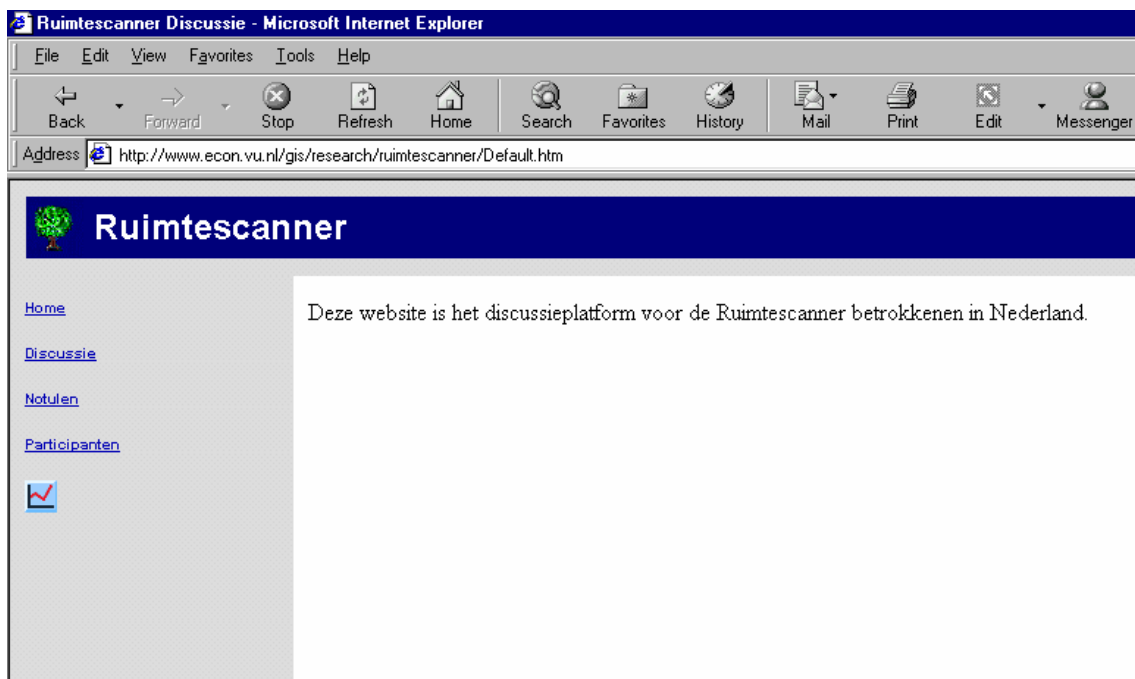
Ruimtescanner Discussie - Microsoft Internet Explorer

File Edit View Favorites Tools Help

Back Forward Stop Refresh Home Search Favorites History Mail Print Edit Messenger

Address http://www.econ.vu.nl/gis/research/ruimtescanner/Default.htm

Ruimtescanner

Home

Discussie

Notulen

Participanten

Deze website is het discussieplatform voor de Ruimtescanner betrokkenen in Nederland.